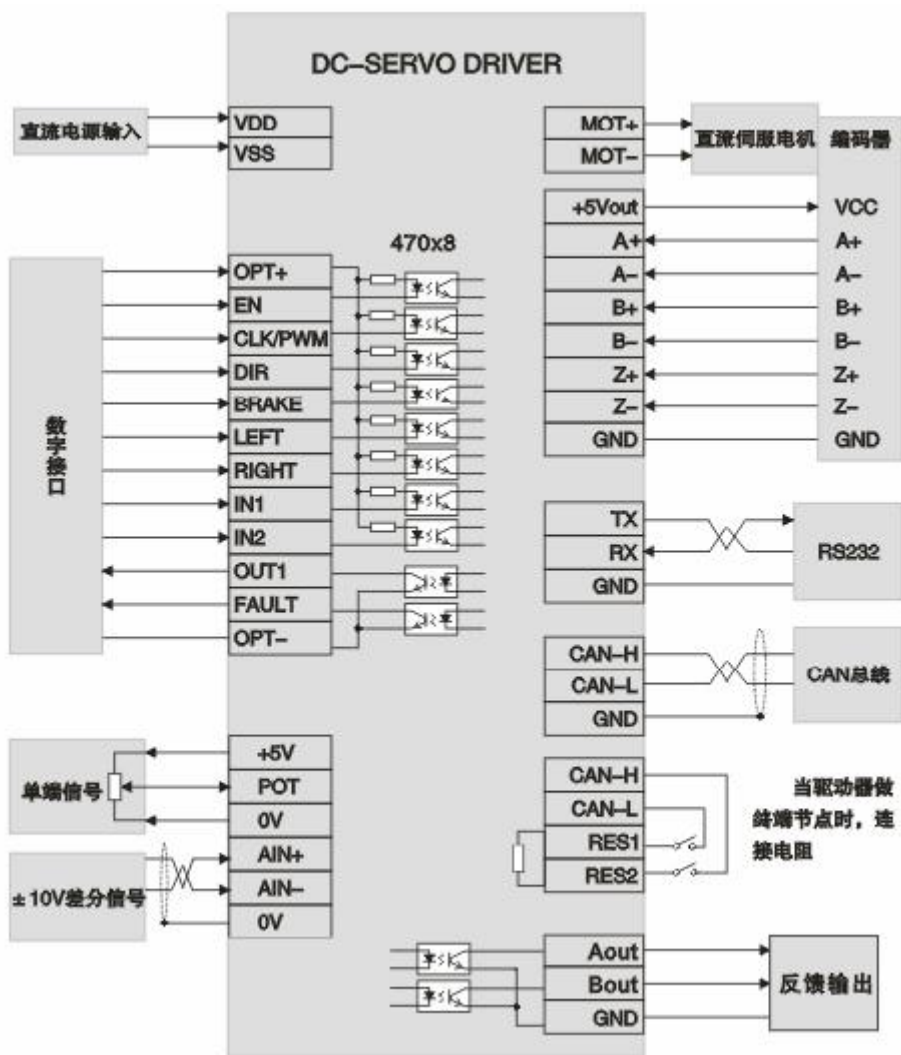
DC–SERVO DRIVER

直流电源输入

VDD

VSS

MOT+

MOT–

直流伺服电机

编码器

+5Vout

VCC

A+

A+

A–

A–

B+

B+

B–

B–

Z+

Z+

Z–

Z–

GND

GND

470x8

数字接口

OPT+

EN

CLK/PWM

DIR

BRAKE

LEFT

RIGHT

IN1

IN2

OUT1

FAULT

OPT–

TX

RX

GND

RS232

CAN–H

CAN–L

GND

CAN总线

单端信号

+5V

POT

0V

±10V差分信号

AIN+

AIN–

0V

CAN–H

CAN–L

RES1

RES2

当驱动器做终端节点时，连接电阻

Aout

Bout

GND

反馈输出